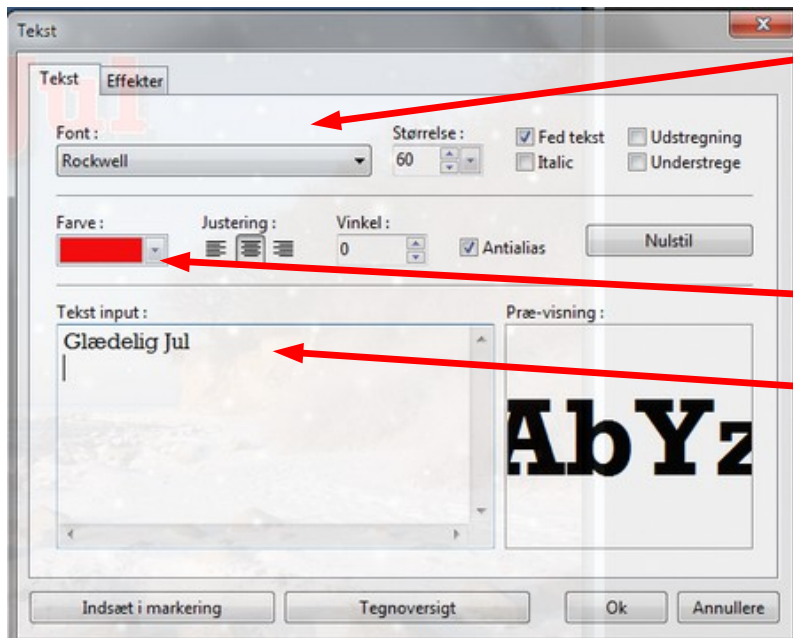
Tekst

Tekst | Effekter

Font :
Rockwell

Størrelse :
60

Fed tekst
Italic
Udstregning
Understrege

Farve :

Justering :

Vinkel :
0

Antialias

Nulstil

Tekst input :
Glædelig Jul

Præ-visning :
AbYz

Indsæt i markering
Tegnoversigt
Ok
Annullere